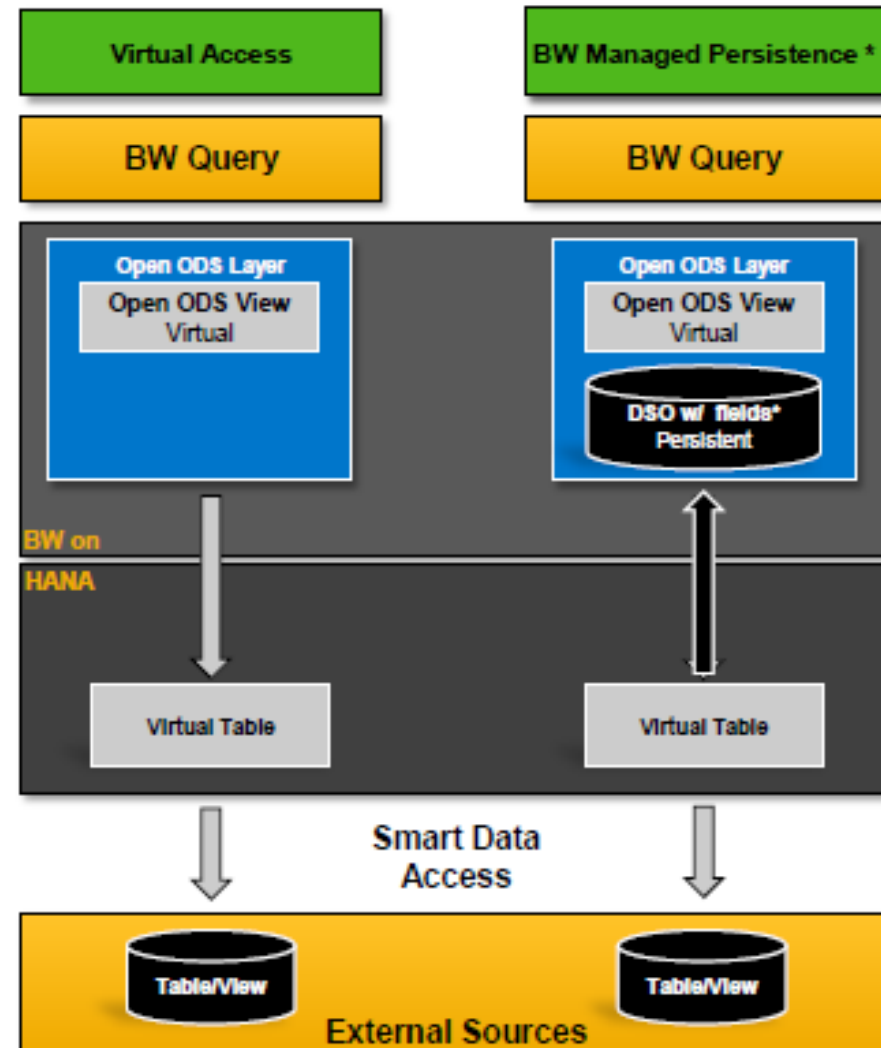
Virtual Access

BW Managed Persistence *

BW Query

BW Query

Open ODS Layer
Open ODS View
Virtual

Open ODS Layer
Open ODS View
Virtual

DSO w/ fields*
Persistent

BW on

HANA

Virtual Table

Virtual Table

Smart Data Access

Table/View

Table/View

External Sources